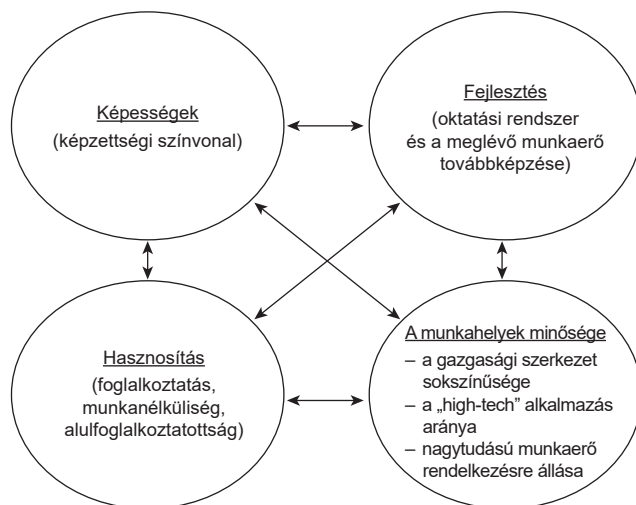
Képességek
(képzettségi színvonal)

Fejlesztés
(oktatási rendszer és a meglévő munkaerő továbbképzése)

Hasznosítás
(foglalkoztatás, munkanélküliség, alulfoglalkoztatottság)

A munkahelyek minősége
– a gazgasági szerkezet sokszínűsége
– a „high-tech" alkalmazás aránya
– nagytudású munkaerő rendelkezésre állása